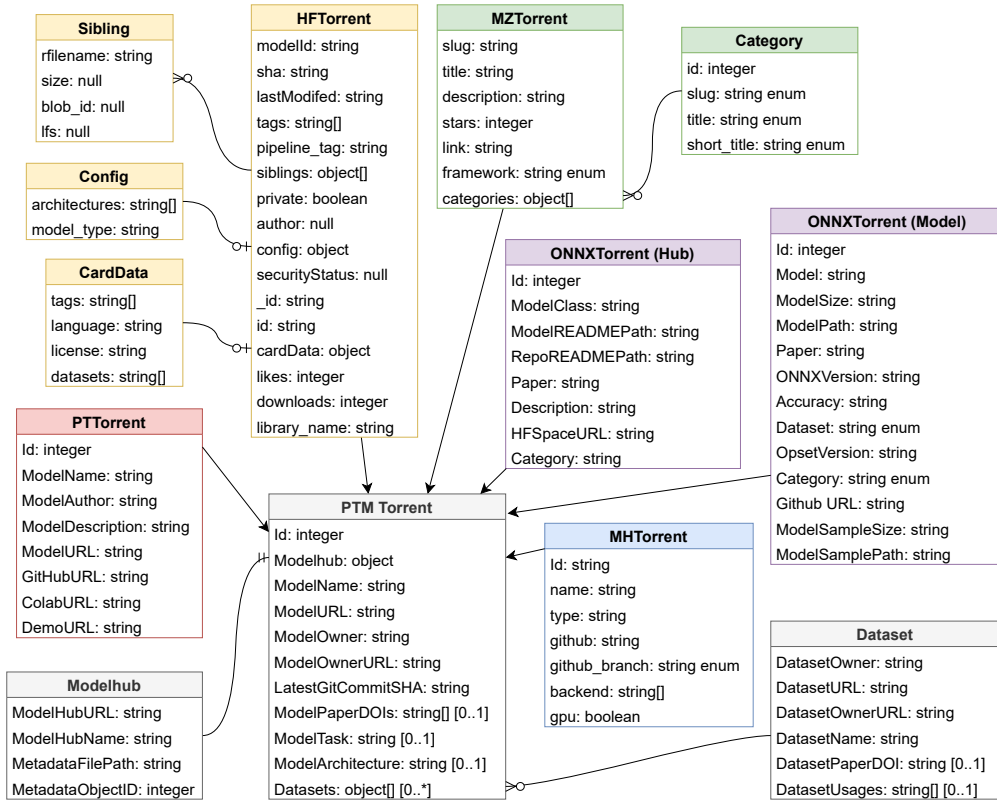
Sibling
rfilename: string
size: null
blob_id: null
lfs: null

Config
architectures: string[]
model_type: string

CardData
tags: string[]
language: string
license: string
datasets: string[]

HFTorrent
modelId: string
sha: string
lastModifed: string
tags: string[]
pipeline_tag: string
siblings: object[]
private: boolean
author: null
config: object
securityStatus: null
_id: string
id: string
cardData: object
likes: integer
downloads: integer
library_name: string

MZTorrent
slug: string
title: string
description: string
stars: integer
link: string
framework: string enum
categories: object[]

Category
id: integer
slug: string enum
title: string enum
short_title: string enum

ONNXTorrent (Hub)
Id: integer
ModelClass: string
ModelREADMEPath: string
RepoREADMEPath: string
Paper: string
Description: string
HFSpaceURL: string
Category: string

ONNXTorrent (Model)
Id: integer
Model: string
ModelSize: string
ModelPath: string
Paper: string
ONNXVersion: string
Accuracy: string
Dataset: string enum
OpsetVersion: string
Category: string enum
Github URL: string
ModelSampleSize: string
ModelSamplePath: string

PTTorrent
Id: integer
ModelName: string
ModelAuthor: string
ModelDescription: string
ModelURL: string
GitHubURL: string
ColabURL: string
DemoURL: string

PTM Torrent
Id: integer
Modelhub: object
ModelName: string
ModelURL: string
ModelOwner: string
ModelOwnerURL: string
LatestGitCommitSHA: string
ModelPaperDOIs: string[] [0..1]
ModelTask: string [0..1]
ModelArchitecture: string [0..1]
Datasets: object[] [0..*]

MHTorrent
Id: string
name: string
type: string
github: string
github_branch: string enum
backend: string[]
gpu: boolean

Modelhub
ModelHubURL: string
ModelHubName: string
MetadataFilePath: string
MetadataObjectID: integer

Dataset
DatasetOwner: string
DatasetURL: string
DatasetOwnerURL: string
DatasetName: string
DatasetPaperDOI: string [0..1]
DatasetUsages: string[] [0..1]